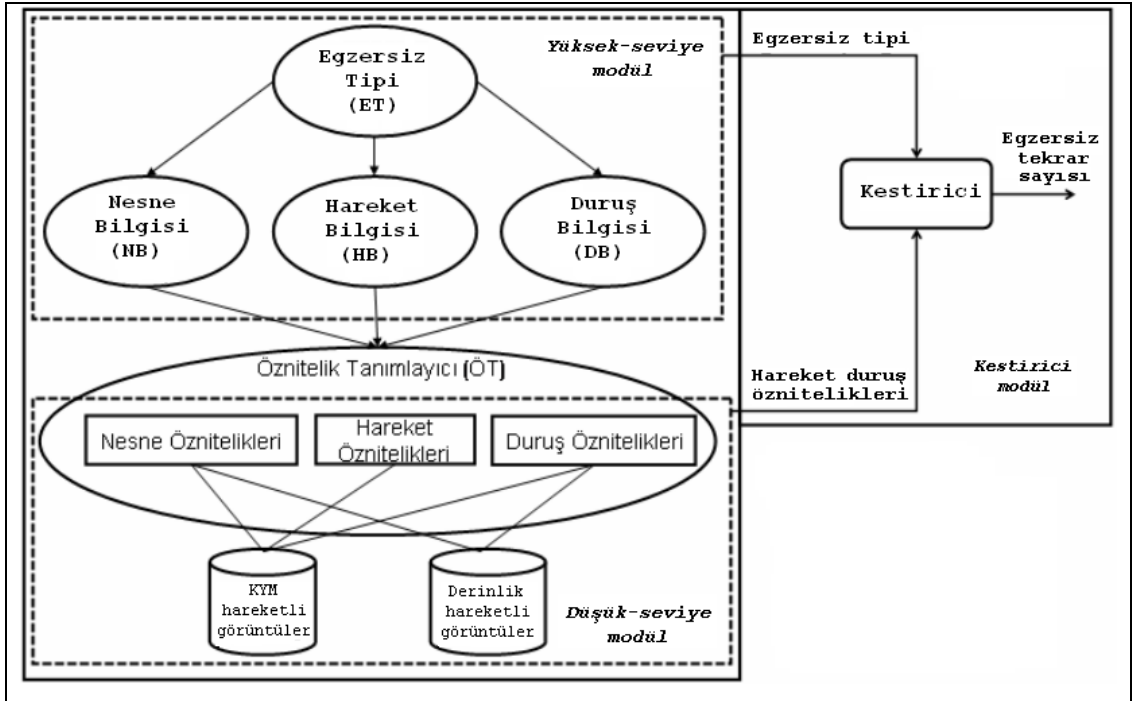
Egzersiz Tipi (ET)

Yüksek-seviye modül

Egzersiz tipi

Nesne Bilgisi (NB)

Hareket Bilgisi (HB)

Duruş Bilgisi (DB)

Kestirici

Egzersiz tekrar sayısı

Öznitelik Tanımlayıcı (ÖT)

Hareket duruş öznitelikleri

Kestirici modül

Nesne Öznitelikleri

Hareket Öznitelikleri

Duruş Öznitelikleri

KYM hareketli görüntüler

Derinlik hareketli görüntüler

Düşük-seviye modül